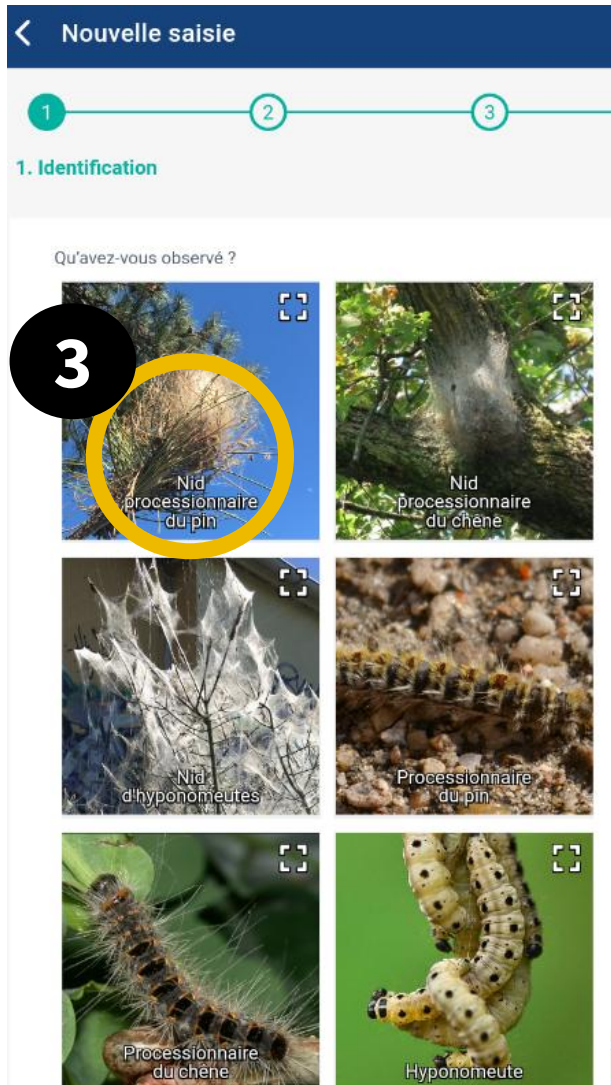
Nouvelle saisie

1
2
3

1. Identification

Qu'avez-vous observé ?

3

Nid processionnaire du pin

Nid processionnaire du chêne

Nid d'hyponomeutes

Processionnaire du pin

Processionnaire du chêne

Hyponomeute